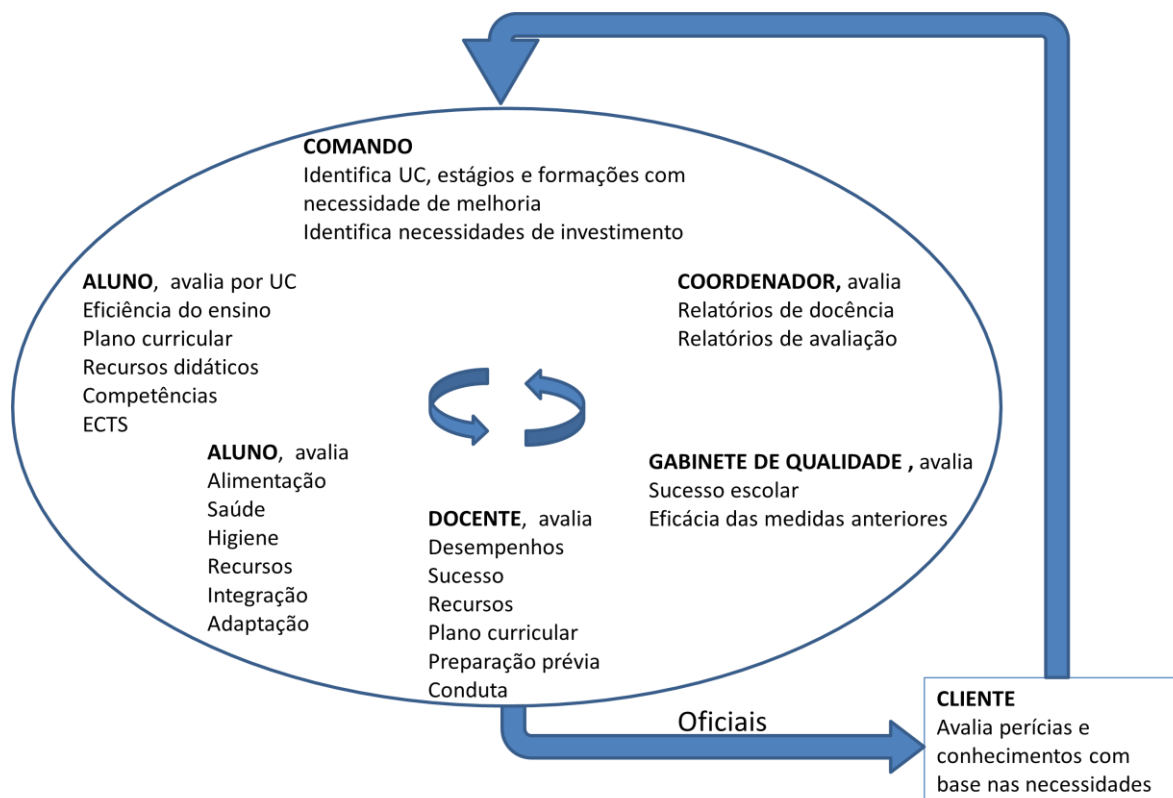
**COMANDO**
Identifica UC, estágios e formações com necessidade de melhoria
Identifica necessidades de investimento

**ALUNO**, avalia por UC
Eficiência do ensino
Plano curricular
Recursos didáticos
Competências
ECTS

**COORDENADOR,** avalia
Relatórios de docência
Relatórios de avaliação

**ALUNO**, avalia
Alimentação
Saúde
Higiene
Recursos
Integração
Adaptação

**GABINETE DE QUALIDADE ,** avalia
Sucesso escolar
Eficácia das medidas anteriores

**DOCENTE**, avalia
Desempenhos
Sucesso
Recursos
Plano curricular
Preparação prévia
Conduta

Oficiais

**CLIENTE**
Avalia perícias e conhecimentos com base nas necessidades